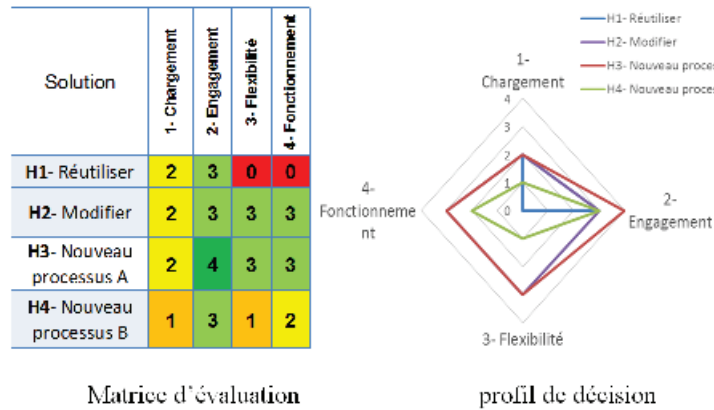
| Solution | 1- Chargement | 2- Engagement | 3- Flexibilité | 4- Fonctionnement |
|---|---|---|---|---|
| **H1**- Réutiliser | 2 | 3 | 0 | 0 |
| **H2**- Modifier | 2 | 3 | 3 | 3 |
| **H3**- Nouveau processus A | 2 | 4 | 3 | 3 |
| **H4**- Nouveau processus B | 1 | 3 | 1 | 2 |

H1- Réutiliser
H2- Modifier
H3- Nouveau proces
H4- Nouveau proces

1- Chargement
4
3
2
1
0
2- Engagement
3- Flexibilité
4- Fonctionnement

Matrice d'évaluation

profil de décision